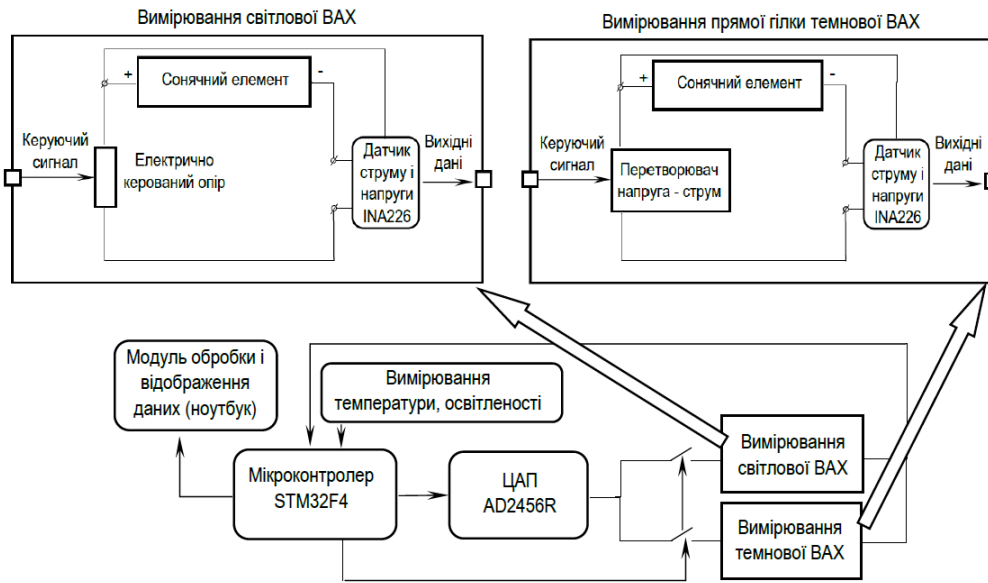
Вимірювання світлової ВАХ

+ Сонячний елемент -

Керуючий сигнал

Електрично керований опір

Датчик струму і напруги INA226

Вихідні дані

Вимірювання прямої гілки темнової ВАХ

+ Сонячний елемент -

Керуючий сигнал

Перетворювач напруга - струм

Датчик струму і напруги INA226

Вихідні дані

Модуль обробки і відображення даних (ноутбук)

Вимірювання температури, освітленості

Мікроконтролер STM32F4

ЦАП AD2456R

Вимірювання світлової ВАХ

Вимірювання темнової ВАХ